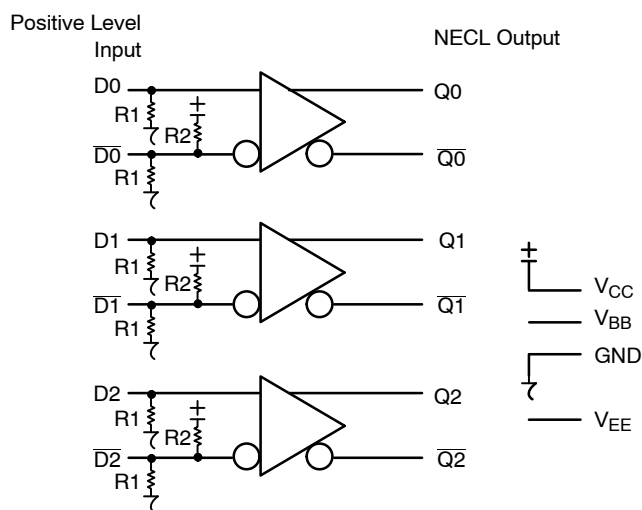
Positive Level Input

NECL Output

D0

R1

R2

$\overline{D0}$

R1

Q0

$\overline{Q0}$

D1

R1

R2

$\overline{D1}$

R1

Q1

$\overline{Q1}$

D2

R1

R2

$\overline{D2}$

R1

Q2

$\overline{Q2}$

$V_{CC}$

$V_{BB}$

GND

$V_{EE}$